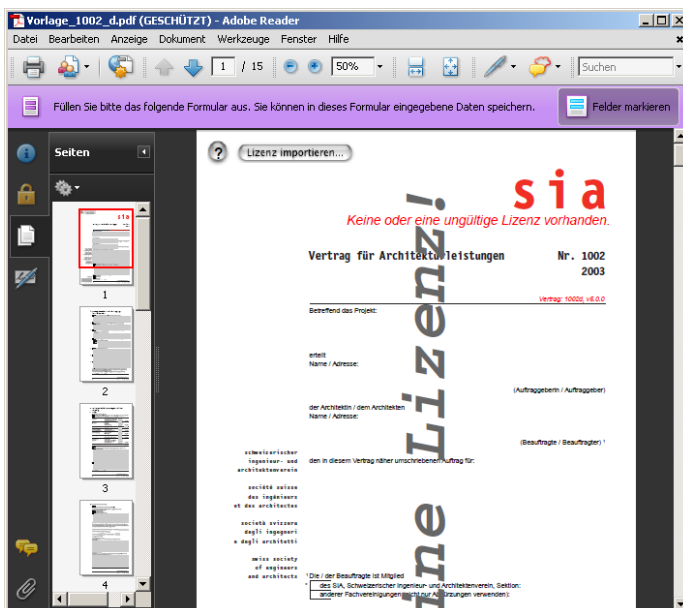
Vorlage_1002_d.pdf (GESCHÜTZT) - Adobe Reader

Datei Bearbeiten Anzeige Dokument Werkzeuge Fenster Hilfe

1 / 15 50% Suchen

Füllen Sie bitte das folgende Formular aus. Sie können in dieses Formular eingegebene Daten speichern. Felder markieren

Seiten

1

2

3

4

Lizenz importieren...

sia

Keine oder eine ungültige Lizenz vorhanden.

Vertrag für Architekturleistungen Nr. 1002 2003

Vertrag: 1002d, v6.0.0

Betreffend das Projekt:

erteilt
Name / Adresse:

(Auftraggeberin / Auftraggeber)

der Architektin / dem Architekten
Name / Adresse:

(Beauftragte / Beauftragter) ¹

den in diesem Vertrag näher umschriebenen Auftrag für:

schweizerischer ingenieur- und architektenverein

société suisse des ingénieurs et des architectes

società svizzera degli ingegneri e degli architetti

swiss society of engineers and architects

ine Lizenz!

¹ Die / der Beauftragte ist Mitglied
des SIA, Schweizerischer Ingenieur- und Architektenverein, Sektion:
anderer Fachvereinigungen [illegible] Abkürzungen verwenden):